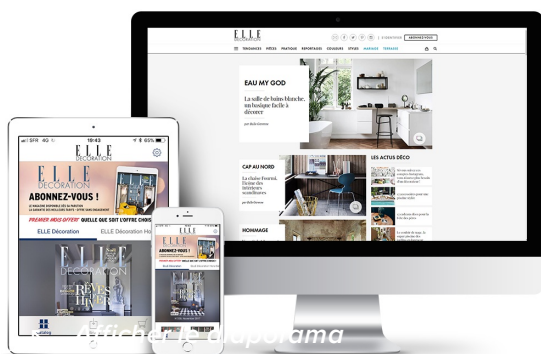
ELLE
DÉCORATION
ABONNEZ-VOUS
TENDANCES PIÈCES PRATIQUE REPORTAGES COULEURS STYLES MARIAGE TERRASSE
EAU MY GOD
La salle de bains blanche, un basique facile à décorer
CAP AU NORD
La chaise Fortrel, l'icône des intérieurs scandinaves
HOMMAGE
LES ACTUS DÉCO
SFR 4G 10:43 65%
ELLE DÉCORATION
ELLE DÉCORATION
ABONNEZ-VOUS !
PREMIER MOIS OFFERT QUELLE QUE SOIT L'OFFRE CHOISIE
ELLE Décoration
ELLE Décoration Ha
ELLE
DÉCORATION
RÊVES D'HIVER
ELLE DÉCORATION
ABONNEZ-VOUS !
PREMIER MOIS OFFERT QUELLE QUE SOIT L'OFFRE CHOISIE
Afficher le diaporama